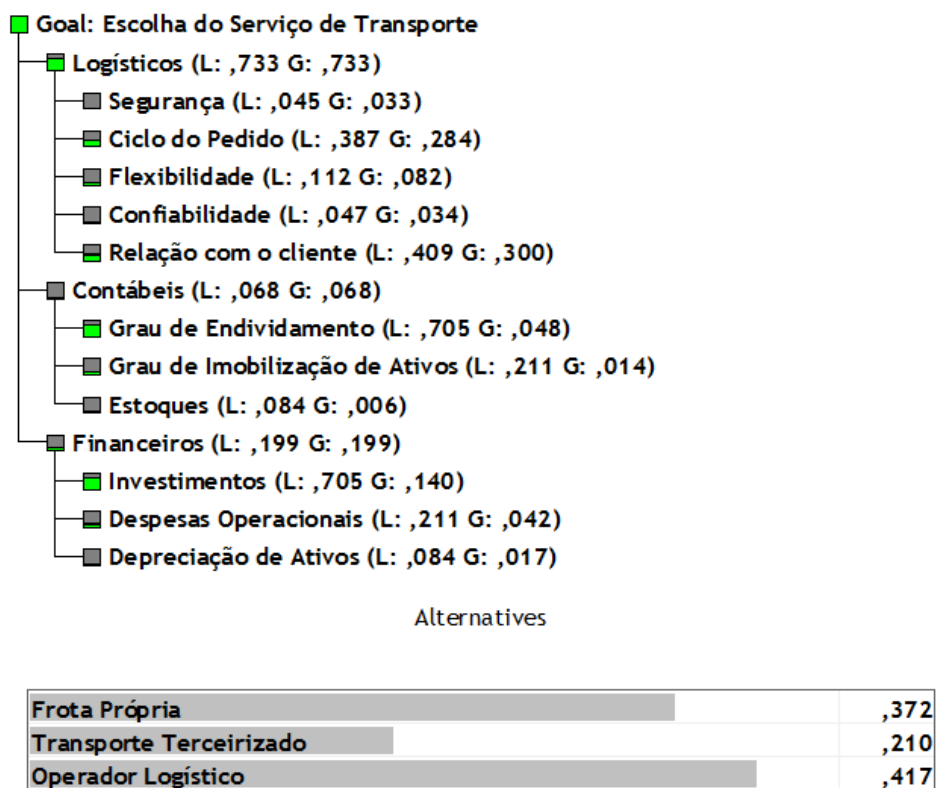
Goal: Escolha do Serviço de Transporte
Logísticos (L: ,733 G: ,733)
Segurança (L: ,045 G: ,033)
Ciclo do Pedido (L: ,387 G: ,284)
Flexibilidade (L: ,112 G: ,082)
Confiabilidade (L: ,047 G: ,034)
Relação com o cliente (L: ,409 G: ,300)
Contábeis (L: ,068 G: ,068)
Grau de Endividamento (L: ,705 G: ,048)
Grau de Imobilização de Ativos (L: ,211 G: ,014)
Estoques (L: ,084 G: ,006)
Financeiros (L: ,199 G: ,199)
Investimentos (L: ,705 G: ,140)
Despesas Operacionais (L: ,211 G: ,042)
Depreciação de Ativos (L: ,084 G: ,017)

Alternatives

| Frota Própria | ,372 |
|---|---|
| Transporte Terceirizado | ,210 |
| Operador Logístico | ,417 |